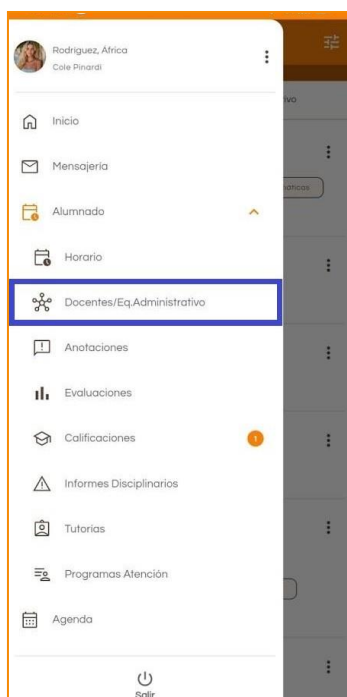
Rodriguez, Africa
Cole Pinardi

Inicio

Mensajeria

Alumnado

Horario

Docentes/Eq.Administrativo

Anotaciones

Evaluaciones

Calificaciones 1

Informes Disciplinarios

Tutorias

Programas Atención

Agenda

Salir

ivo